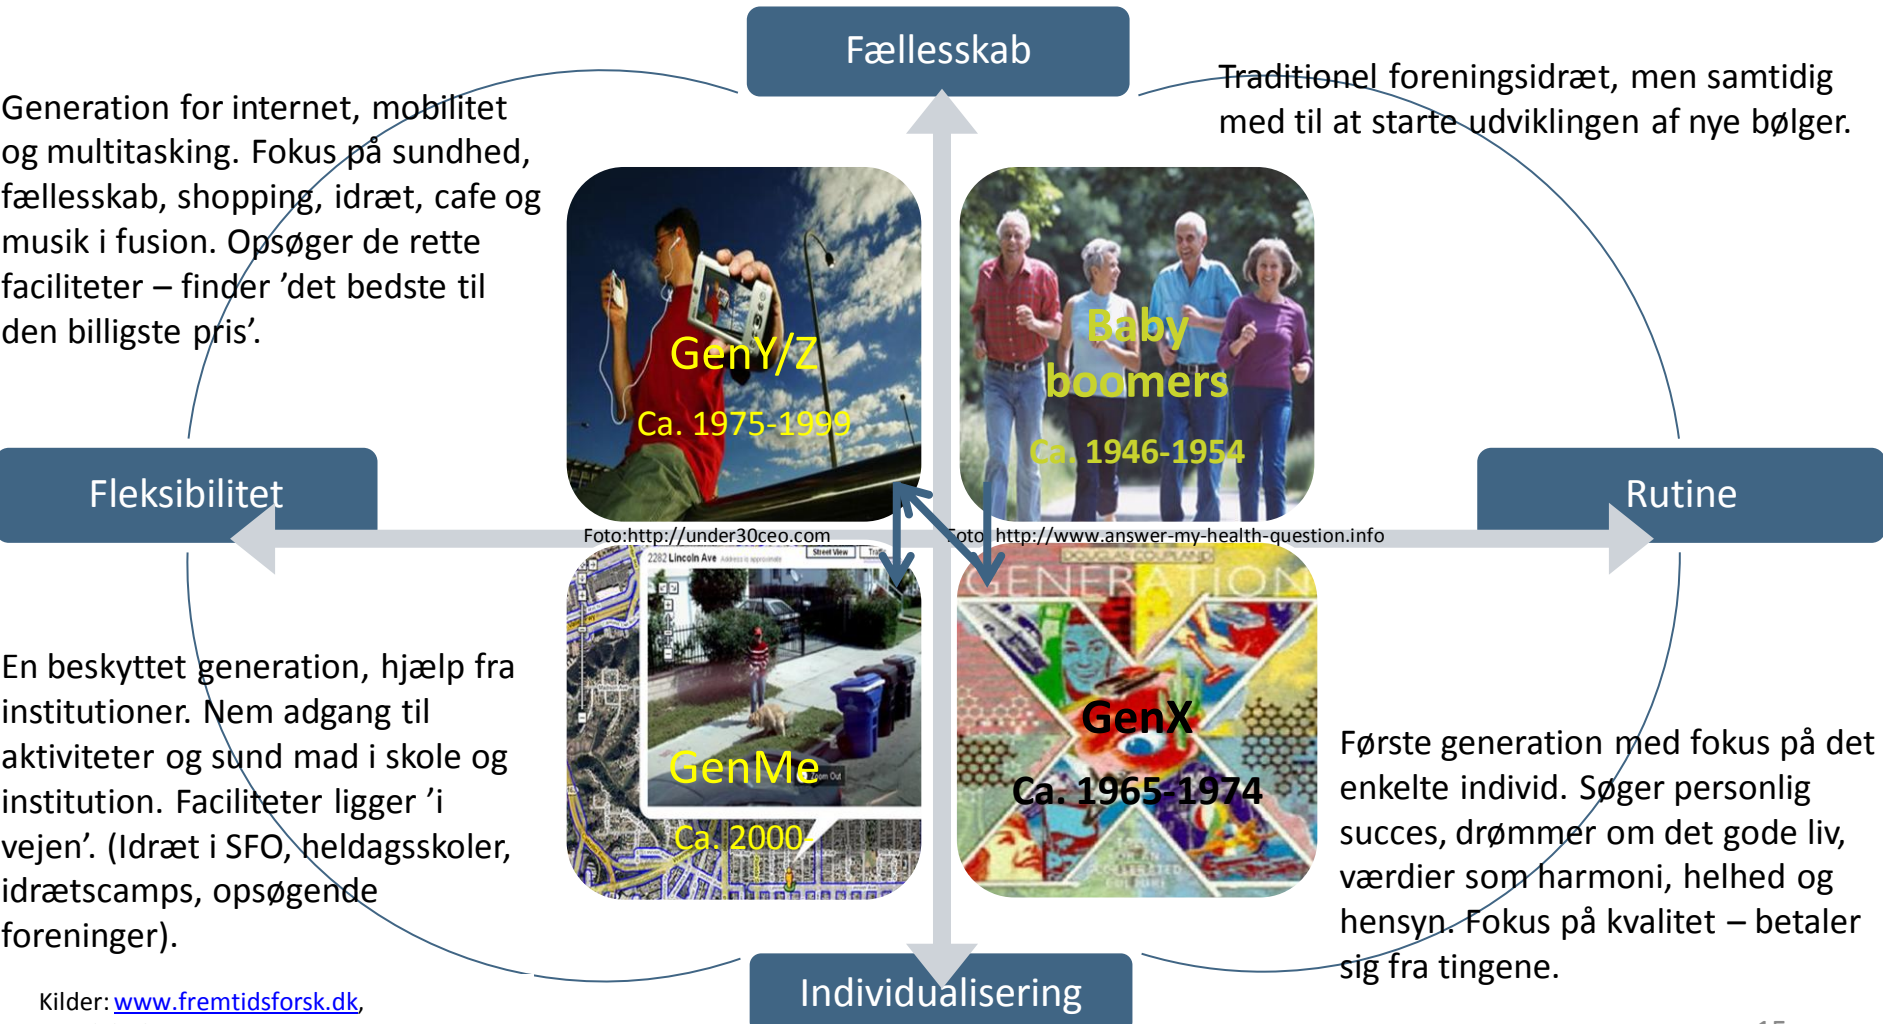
Fællesskab

Generation for internet, mobilitet og multitasking. Fokus på sundhed, fællesskab, shopping, idræt, cafe og musik i fusion. Opsøger de rette faciliteter – finder 'det bedste til den billigste pris'.

Traditionel foreningsidræt, men samtidig med til at starte udviklingen af nye bølger.

GenY/Z
Ca. 1975-1999

Baby boomers
Ca. 1946-1954

Fleksibilitet

Rutine

Foto:http://under30ceo.com

Foto: http://www.answer-my-health-question.info

2282 Lincoln Ave

Street View

DOUGLAS COUPLAND
GENERATION

GenMe
Ca. 2000-

GenX
Ca. 1965-1974

En beskyttet generation, hjælp fra institutioner. Nem adgang til aktiviteter og sund mad i skole og institution. Faciliteter ligger 'i vejen'. (Idræt i SFO, heldagsskoler, idrætscamps, opsøgende foreninger).

Første generation med fokus på det enkelte individ. Søger personlig succes, drømmer om det gode liv, værdier som harmoni, helhed og hensyn. Fokus på kvalitet – betaler sig fra tingene.

Individualisering

Kilder: www.fremtidsforsk.dk,

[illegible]